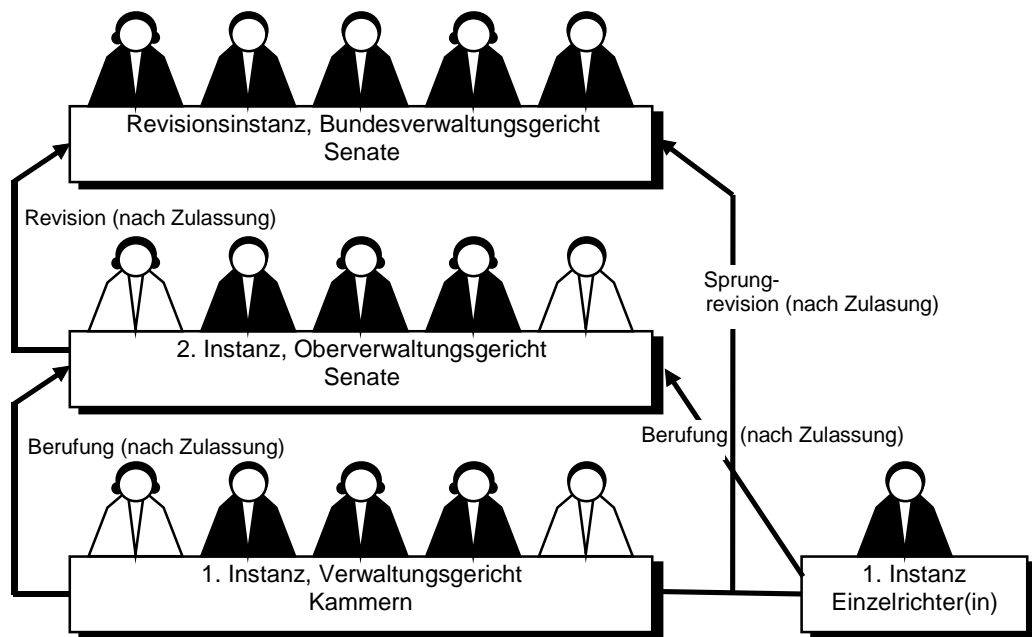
Revisionsinstanz, Bundesverwaltungsgericht
Senate

Revision (nach Zulassung)

Sprungrevision (nach Zulasung)

2. Instanz, Oberverwaltungsgericht
Senate

Berufung (nach Zulassung)

Berufung (nach Zulassung)

1. Instanz, Verwaltungsgericht
Kammern

1. Instanz
Einzelrichter(in)